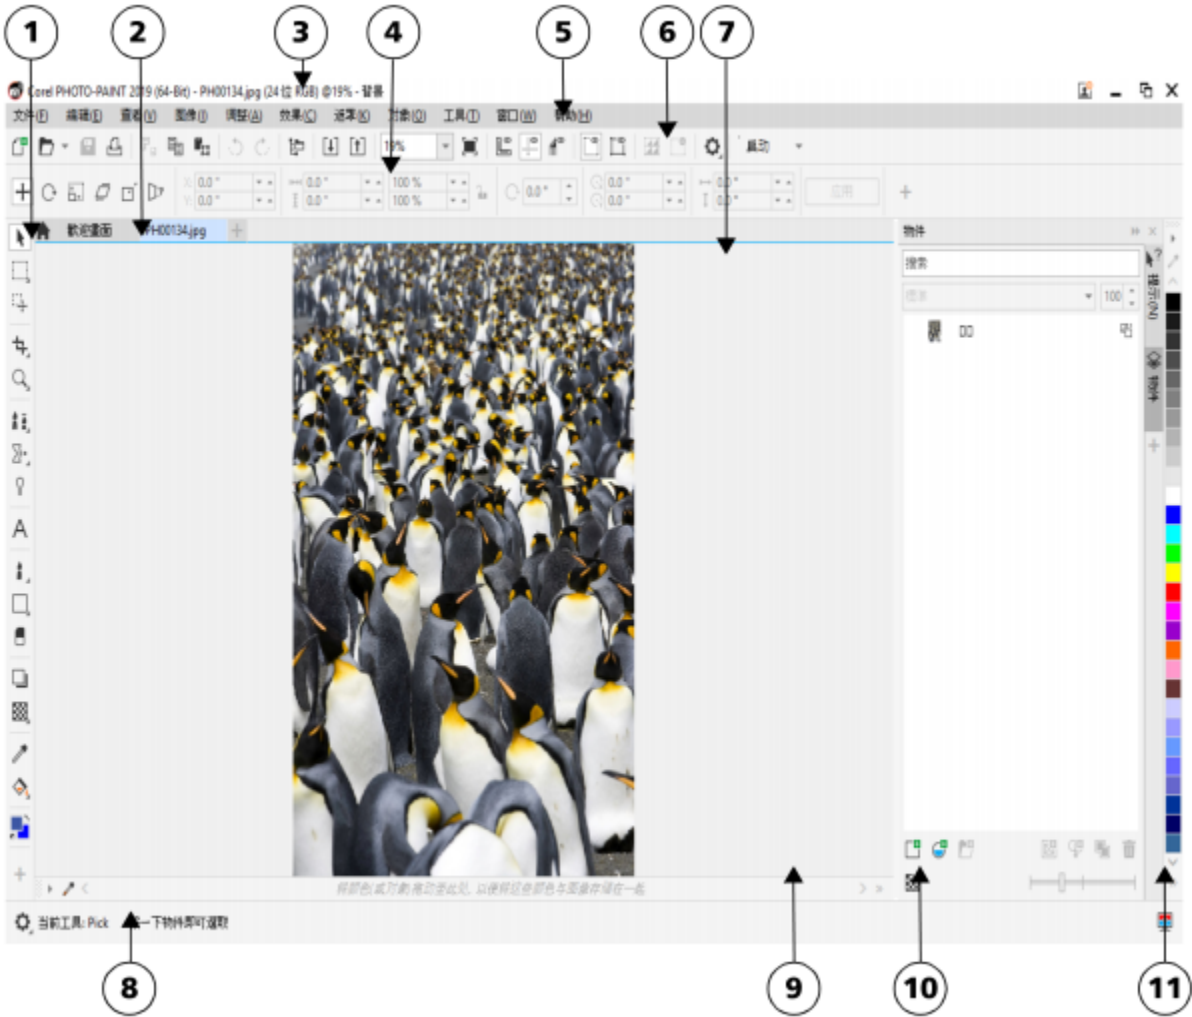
1 2 3 4 5 6 7

Corel PHOTO-PAINT 2019 (64-Bit) - PH00134.jpg (24 位 RGB) @19% - 背景

文件(F) 編輯(E) 查看(V) 图像(I) 调整(A) 效果(C) 遮罩(K) 対象(O) 工具(T) 窗口(W) 帮助(H)

19% 启动

0.0 " 0.0 " 0.0 " 0.0 " 100 % 100 % 0.0 ° 0.0 " 0.0 " 0.0 " 0.0 " 应用

欢迎屏幕 PH00134.jpg

物件

搜索

標準 100

背景

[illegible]

当前工具: Pick 一下物件即可選取

8 9 10 11